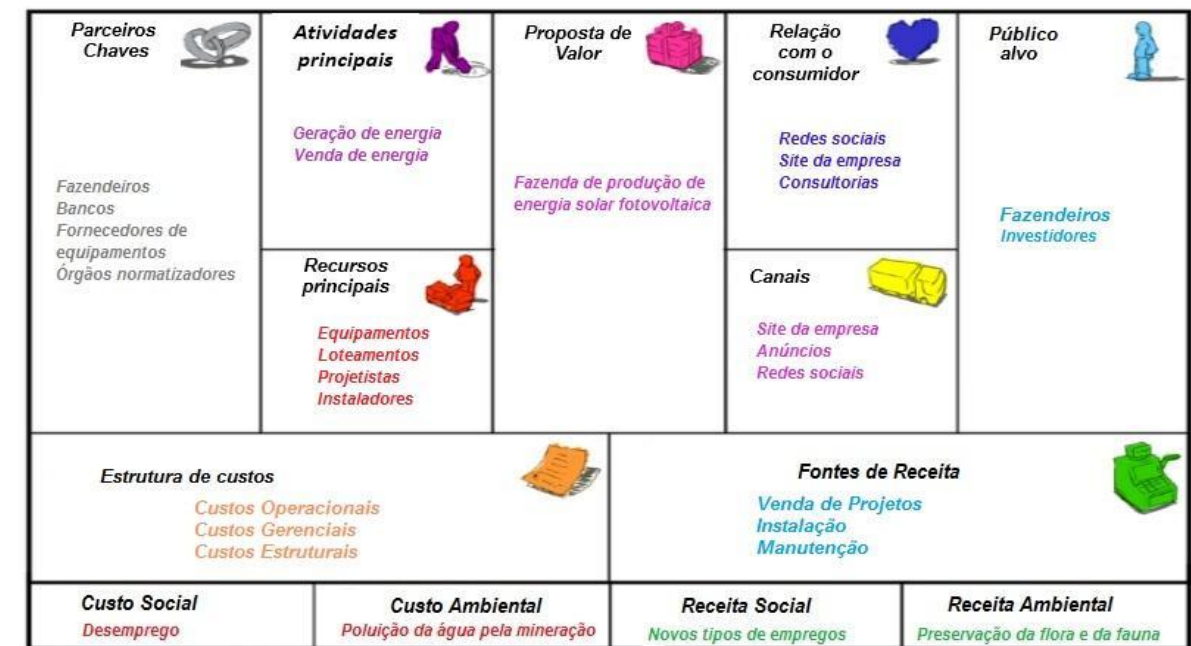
Parceiros Chaves

Fazendeiros
Bancos
Fornecedores de equipamentos
Órgãos normatizadores

Atividades principais

Geração de energia
Venda de energia

Recursos principais

Equipamentos
Loteamentos
Projetistas
Instaladores

Proposta de Valor

Fazenda de produção de energia solar fotovoltaica

Relação com o consumidor

Redes sociais
Site da empresa
Consultorias

Canais

Site da empresa
Anúncios
Redes sociais

Público alvo

Fazendeiros
Investidores

Estrutura de custos

Custos Operacionais
Custos Gerenciais
Custos Estruturais

Fontes de Receita

Venda de Projetos
Instalação
Manutenção

Custo Social

Desemprego

Custo Ambiental

Poluição da água pela mineração

Receita Social

Novos tipos de empregos

Receita Ambiental

Preservação da flora e da fauna